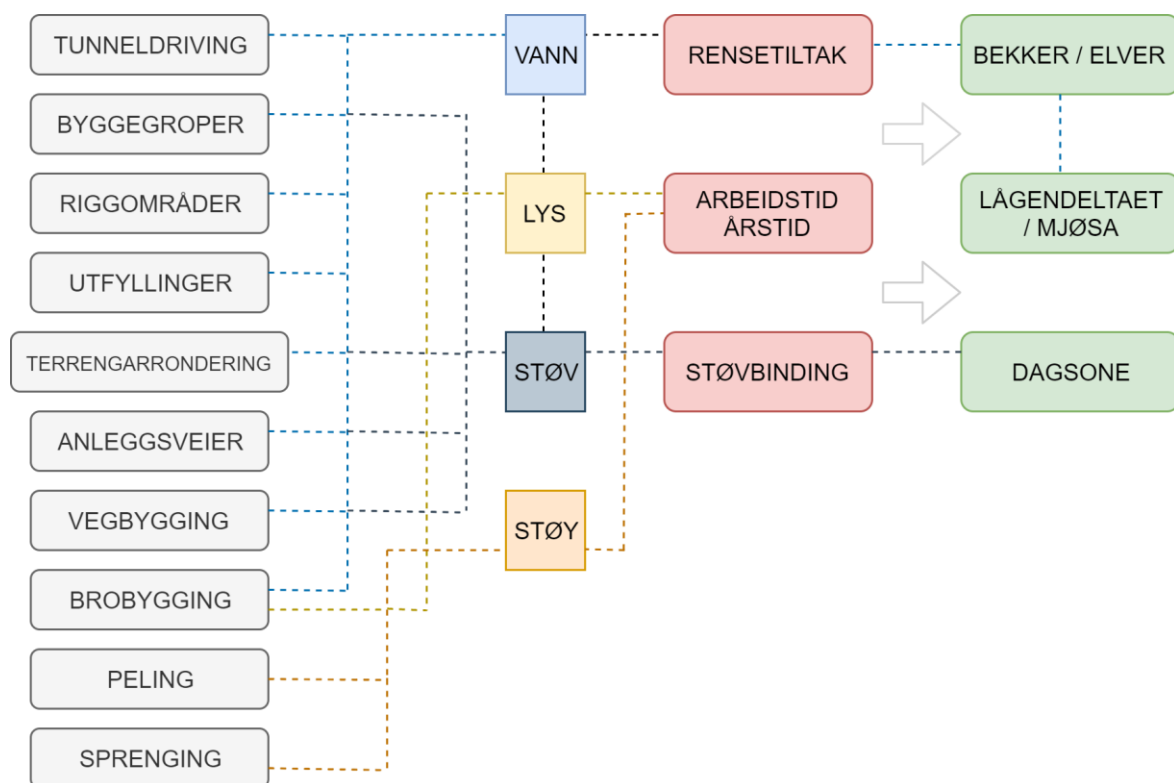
TUNNELDRIVING
BYGGEGROPER
RIGGOMRÅDER
UTFYLLINGER
TERRENGARRONDERING
ANLEGGSVEIER
VEGBYGGING
BROBYGGING
PELING
SPRENGING

VANN
LYS
STØV
STØY

RENSETILTAK
ARBEIDSTID ÅRSTID
STØVBINDING

BEKKER / ELVER
LÅGENDELTAET / MJØSA
DAGSONE